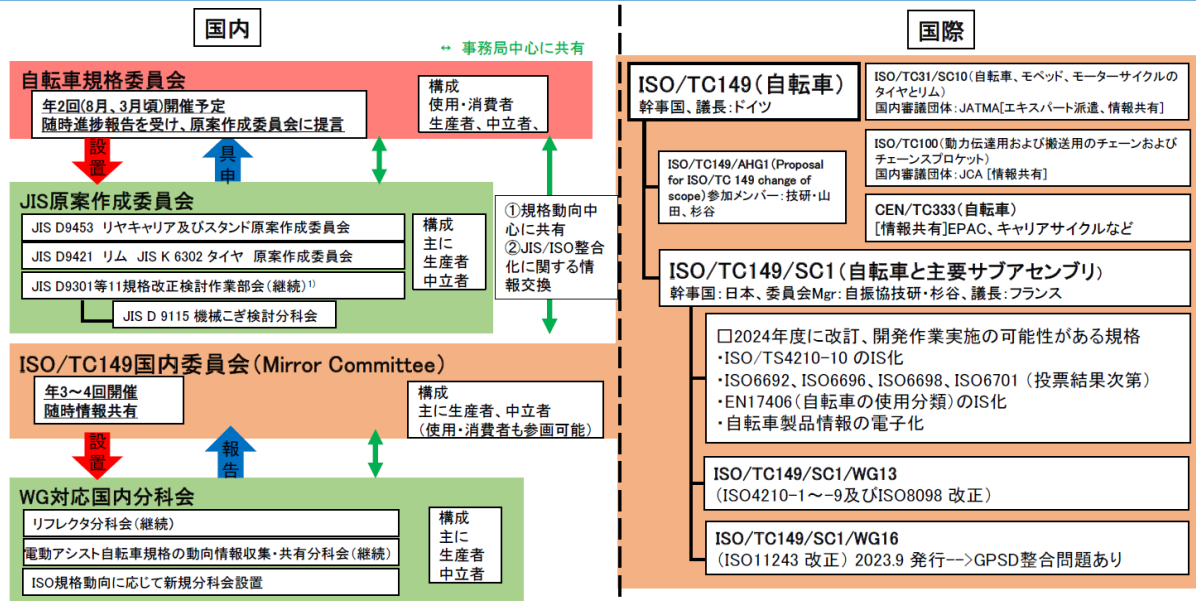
国内

↔ 事務局中心に共有

自転車規格委員会

年2回(8月、3月頃)開催予定
随時進捗報告を受け、原案作成委員会に提言

構成
使用・消費者
生産者、中立者、

設置

具申

JIS原案作成委員会

JIS D9453 リヤキャリア及びスタンド原案作成委員会

JIS D9421 リム JIS K 6302 タイヤ 原案作成委員会

JIS D9301等11規格改正検討作業部会(継続)$^{1)}$

JIS D 9115 機械こぎ検討分科会

構成
主に
生産者
中立者

①規格動向中心に共有
②JIS/ISO整合化に関する情報交換

ISO/TC149国内委員会(Mirror Committee)

年3~4回開催
随時情報共有

構成
主に生産者、中立者
(使用・消費者も参画可能)

設置

報告

WG対応国内分科会

リフレクタ分科会(継続)

電動アシスト自転車規格の動向情報収集・共有分科会(継続)

ISO規格動向に応じて新規分科会設置

構成
主に
生産者
中立者

国際

ISO/TC149(自転車)
幹事国、議長:ドイツ

ISO/TC31/SC10(自転車、モペッド、モーターサイクルのタイヤとリム)
国内審議団体:JATMA[エキスパート派遣、情報共有]

ISO/TC100(動力伝達用および搬送用のチェーンおよびチェーンスプロケット)
国内審議団体:JCA [情報共有]

ISO/TC149/AHG1(Proposal for ISO/TC 149 change of scope)参加メンバー:技研・山田、杉谷

CEN/TC333(自転車)
[情報共有]EPAC、キャリアサイクルなど

ISO/TC149/SC1(自転車と主要サブアセンブリ)
幹事国:日本、委員会Mgr:自振協技研・杉谷、議長:フランス

□2024年度に改訂、開発作業実施の可能性がある規格
・ISO/TS4210-10 のIS化
・ISO6692、ISO6696、ISO6698、ISO6701(投票結果次第)
・EN17406(自転車の使用分類)のIS化
・自転車製品情報の電子化

ISO/TC149/SC1/WG13
(ISO4210-1~-9及びISO8098 改正)

ISO/TC149/SC1/WG16
(ISO11243 改正)2023.9 発行-->GPSD整合問題あり